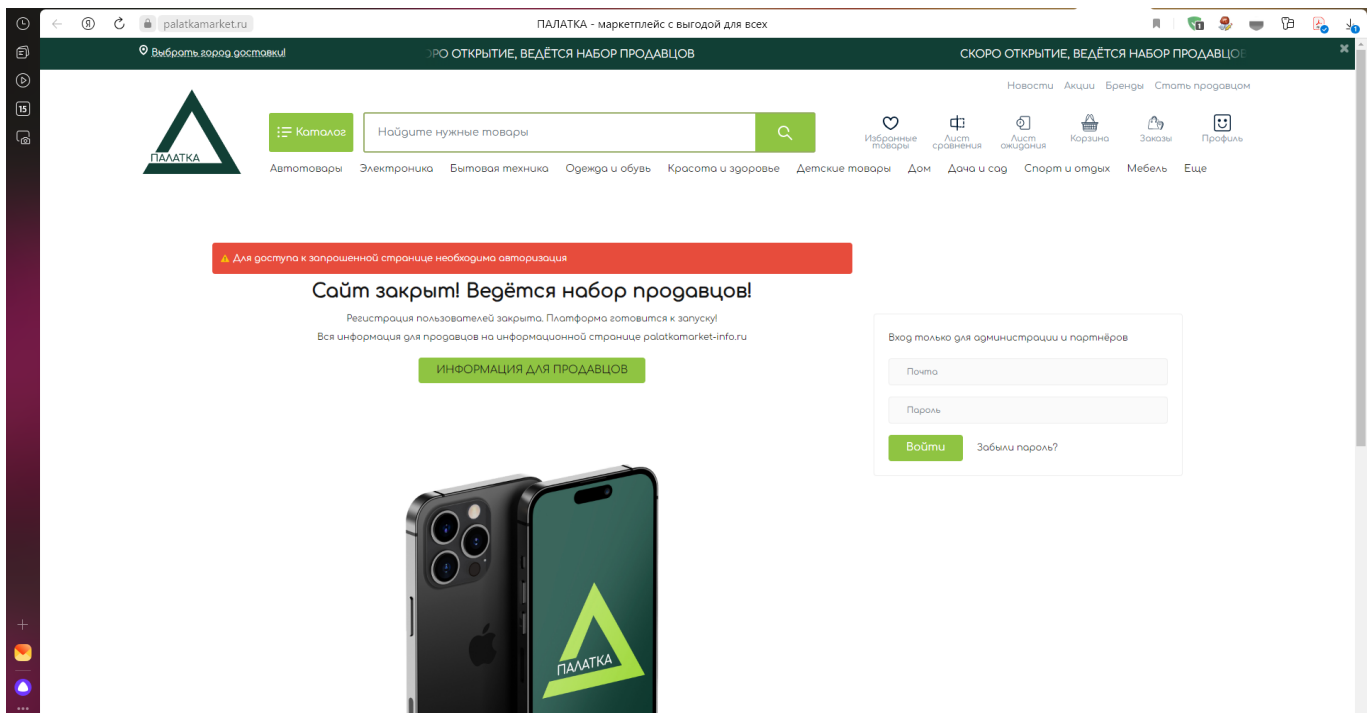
15

palatkamarket.ru ПАЛАТКА - маркетплейс с выгодой для всех

Выбрать город доставки! РО ОТКРЫТИЕ, ВЕДЁТСЯ НАБОР ПРОДАВЦОВ СКОРО ОТКРЫТИЕ, ВЕДЁТСЯ НАБОР ПРОДАВЦО

Новости Акции Бренды Стать продавцом

ПАЛАТКА

Каталог Найдите нужные товары

Избранные товары Лист сравнения Лист ожидания Корзина Заказы Профиль

Автотовары Электроника Бытовая техника Одежда и обувь Красота и здоровье Детские товары Дом Дача и сад Спорт и отдых Мебель Еще

Для доступа к запрошенной странице необходима авторизация

Сайт закрыт! Ведётся набор продавцов!

Регистрация пользователей закрыта. Платформа готовится к запуску!

Вся информация для продавцов на информационной странице palatkamarket-info.ru

ИНФОРМАЦИЯ ДЛЯ ПРОДАВЦОВ

Вход только для администрации и партнёров

Почта

Пароль

Войти Забыли пароль?

ПАЛАТКА